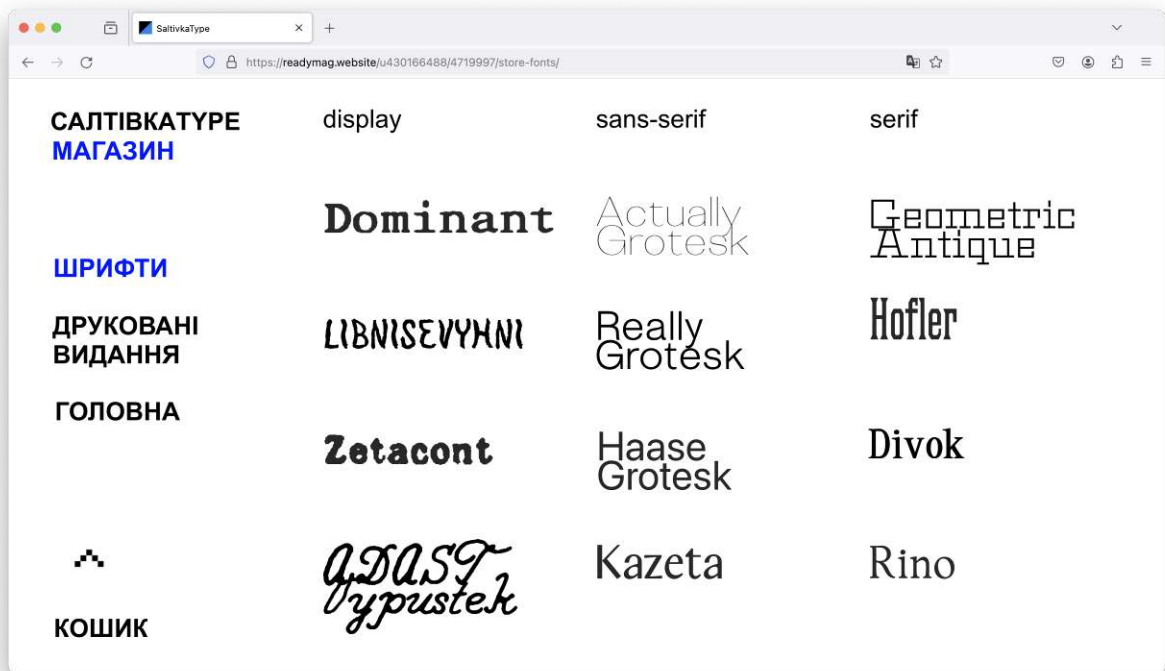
SaltivkaType

https://readymag.website/u430166488/4719997/store-fonts/

САЛТІВКАТУРЕ
МАГАЗИН

ШРИФТИ

ДРУКОВАНІ ВИДАННЯ

ГОЛОВНА

КОШИК

display

Dominant

LIBNISEVYHNI

Zetacont

ADAST Vypustek

sans-serif

Actually Grotesk

Really Grotesk

Haase Grotesk

Kazeta

serif

Geometric Antique

Hofler

Divok

Rino